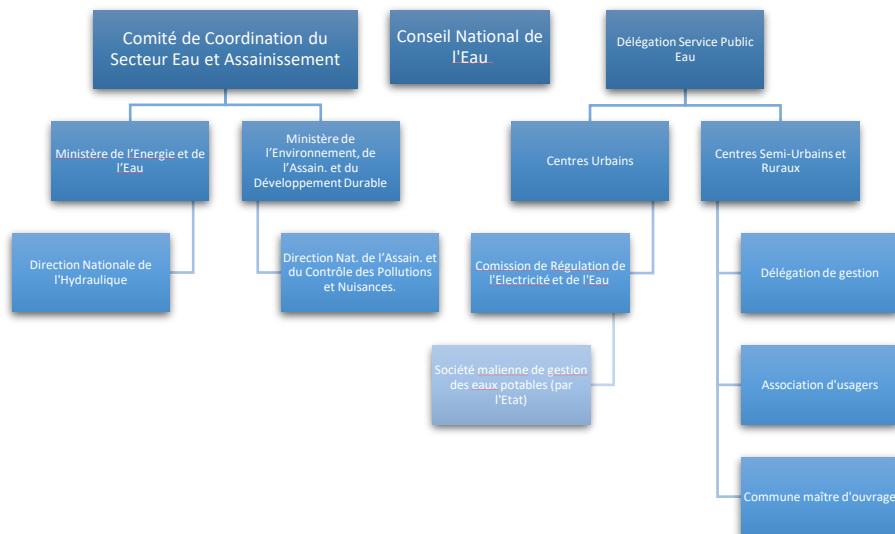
Comité de Coordination du Secteur Eau et Assainissement

Conseil National de l'Eau

Délégation Service Public Eau

Ministère de l'Energie et de l'Eau

Ministère de l'Environnement, de l'Assain. et du Développement Durable

Centres Urbains

Centres Semi-Urbains et Ruraux

Direction Nationale de l'Hydraulique

Direction Nat. de l'Assain. et du Contrôle des Pollutions et Nuisances.

Comission de Régulation de l'Electricité et de l'Eau

Délégation de gestion

Société malienne de gestion des eaux potables (par l'Etat)

Association d'usagers

Commune maître d'ouvrage